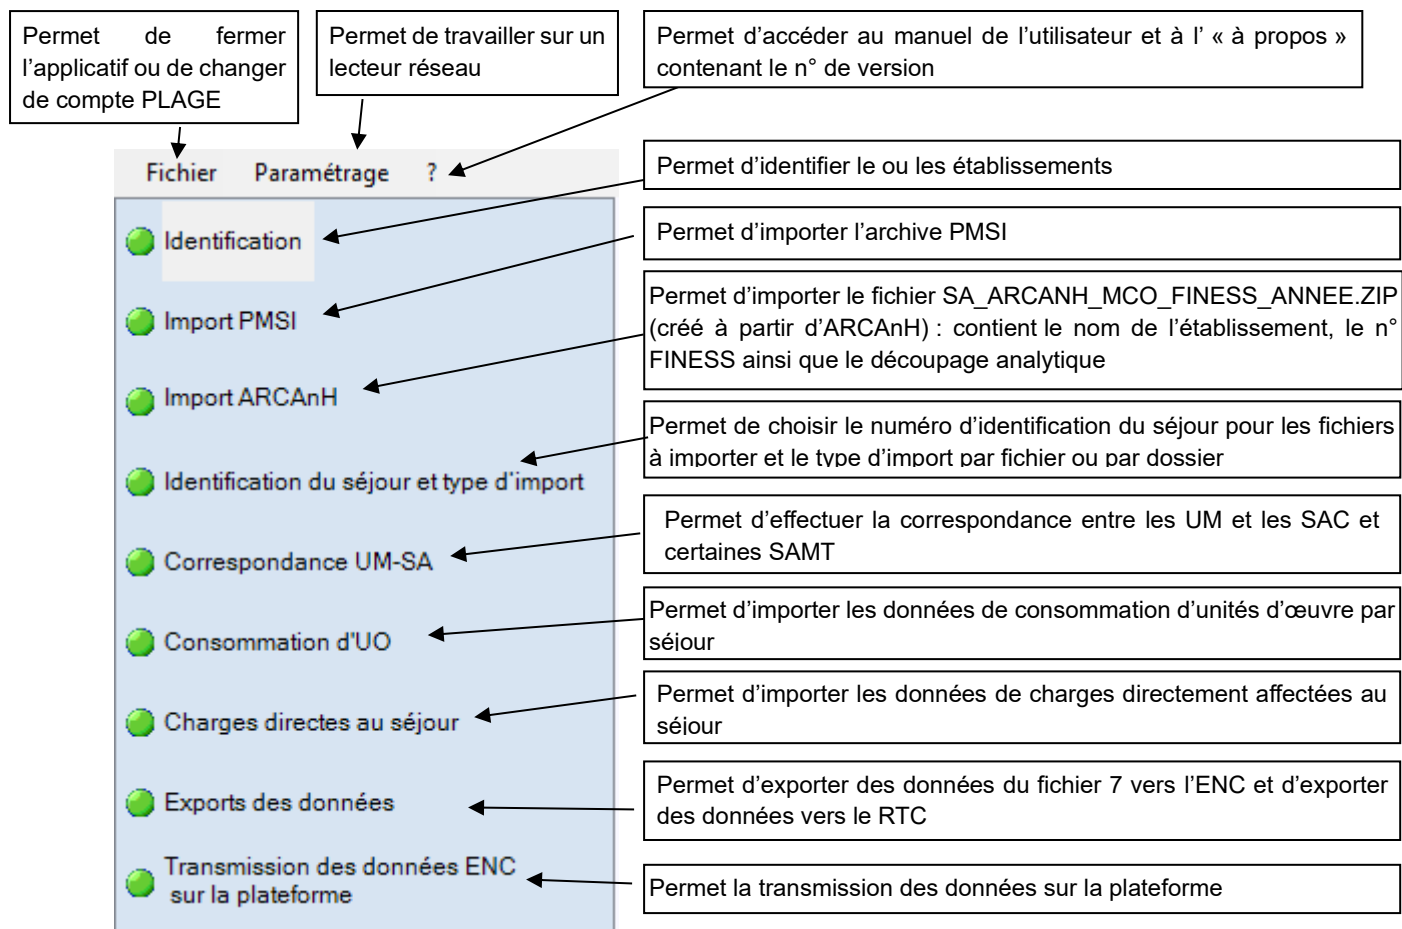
Permet de fermer l'applicatif ou de changer de compte PLAGE

Permet de travailler sur un lecteur réseau

Permet d'accéder au manuel de l'utilisateur et à l' « à propos » contenant le n° de version

Fichier Paramétrage ?

Permet d'identifier le ou les établissements

Identification

Permet d'importer l'archive PMSI

Import PMSI

Permet d'importer le fichier SA_ARCANH_MCO_FINESS_ANNEE.ZIP (créé à partir d'ARCAnH) : contient le nom de l'établissement, le n° FINESS ainsi que le découpage analytique

Import ARCAnH

Permet de choisir le numéro d'identification du séjour pour les fichiers à importer et le type d'import par fichier ou par dossier

Identification du séjour et type d'import

Permet d'effectuer la correspondance entre les UM et les SAC et certaines SAMT

Correspondance UM-SA

Permet d'importer les données de consommation d'unités d'œuvre par séjour

Consommation d'UO

Permet d'importer les données de charges directement affectées au séjour

Charges directes au séjour

Permet d'exporter des données du fichier 7 vers l'ENC et d'exporter des données vers le RTC

Exports des données

Transmission des données ENC sur la plateforme

Permet la transmission des données sur la plateforme